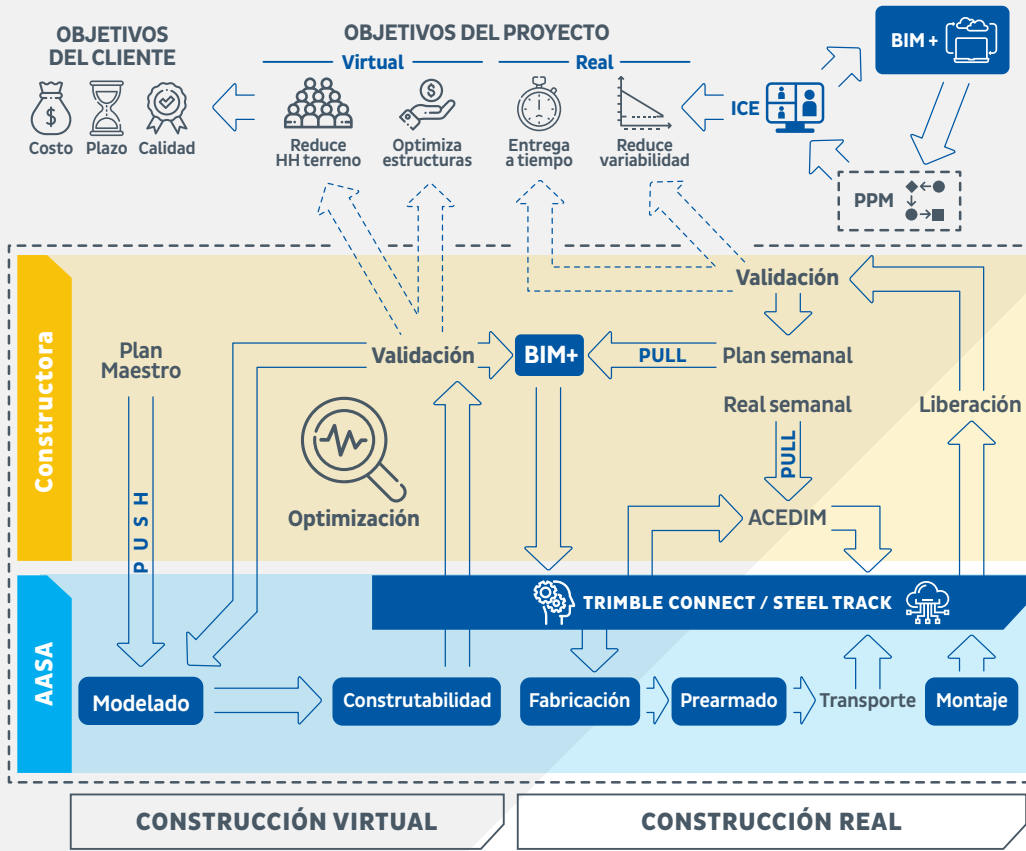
OBJETIVOS DEL CLIENTE

Costo Plazo Calidad

OBJETIVOS DEL PROYECTO

Virtual

Real

Reduce HH terreno

Optimiza estructuras

Entrega a tiempo

Reduce variabilidad

ICE

BIM +

PPM

Constructora

Plan Maestro

PUSH

Validación

BIM+

PULL

Plan semanal

Validación

Real semanal

PULL

Liberación

Optimización

ACEDIM

AASA

TRIMBLE CONNECT / STEEL TRACK

Modelado

Construtabilidad

Fabricación

Prearmado

Transporte

Montaje

CONSTRUCCIÓN VIRTUAL

CONSTRUCCIÓN REAL